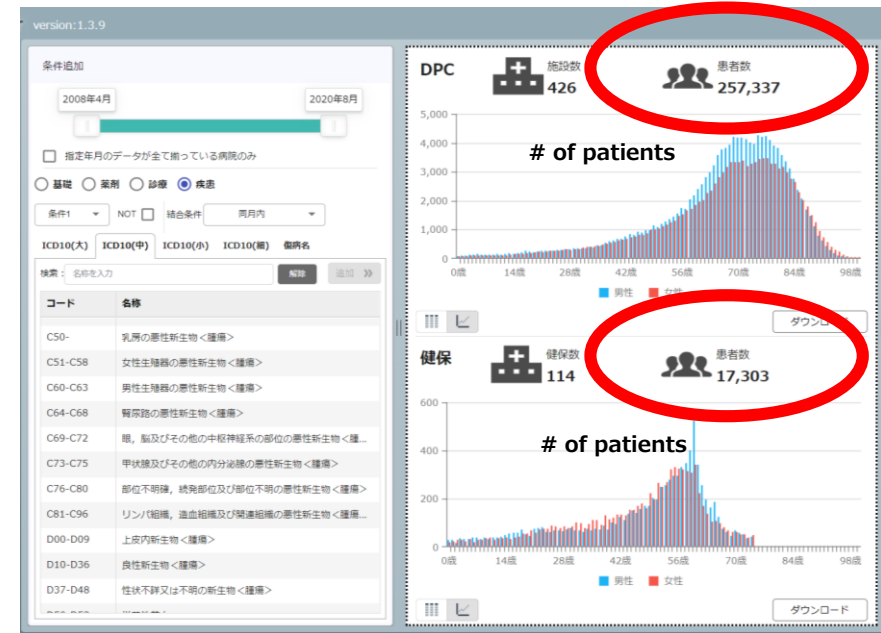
version:1.3.9

条件追加

2008年4月

2020年8月

指定年月のデータが全て揃っている病院のみ

基礎 薬剤 診療 疾患

条件1 NOT 結合条件 同月内

ICD10(大) ICD10(中) ICD10(小) ICD10(細) 傷病名

検索： 名称を入力 解除 追加 »

| コード | 名称 |
|---|---|
| C50- | 乳房の悪性新生物＜腫瘍＞ |
| C51-C58 | 女性生殖器の悪性新生物＜腫瘍＞ |
| C60-C63 | 男性生殖器の悪性新生物＜腫瘍＞ |
| C64-C68 | 腎尿路の悪性新生物＜腫瘍＞ |
| C69-C72 | 眼，脳及びその他の中枢神経系の部位の悪性新生物＜腫… |
| C73-C75 | 甲状腺及びその他の内分泌腺の悪性新生物＜腫瘍＞ |
| C76-C80 | 部位不明確，続発部位及び部位不明の悪性新生物＜腫瘍＞ |
| C81-C96 | リンパ組織，造血組織及び関連組織の悪性新生物＜腫瘍… |
| D00-D09 | 上皮内新生物＜腫瘍＞ |
| D10-D36 | 良性新生物＜腫瘍＞ |
| D37-D48 | 性状不詳又は不明の新生物＜腫瘍＞ |

DPC 施設数 426 患者数 257,337

# of patients

5,000 4,000 3,000 2,000 1,000 0

0歳 14歳 28歳 42歳 56歳 70歳 84歳 98歳

男性 女性

ダウンロード

健保 健保数 114 患者数 17,303

# of patients

600 400 200 0

0歳 14歳 28歳 42歳 56歳 70歳 84歳 98歳

男性 女性

ダウンロード